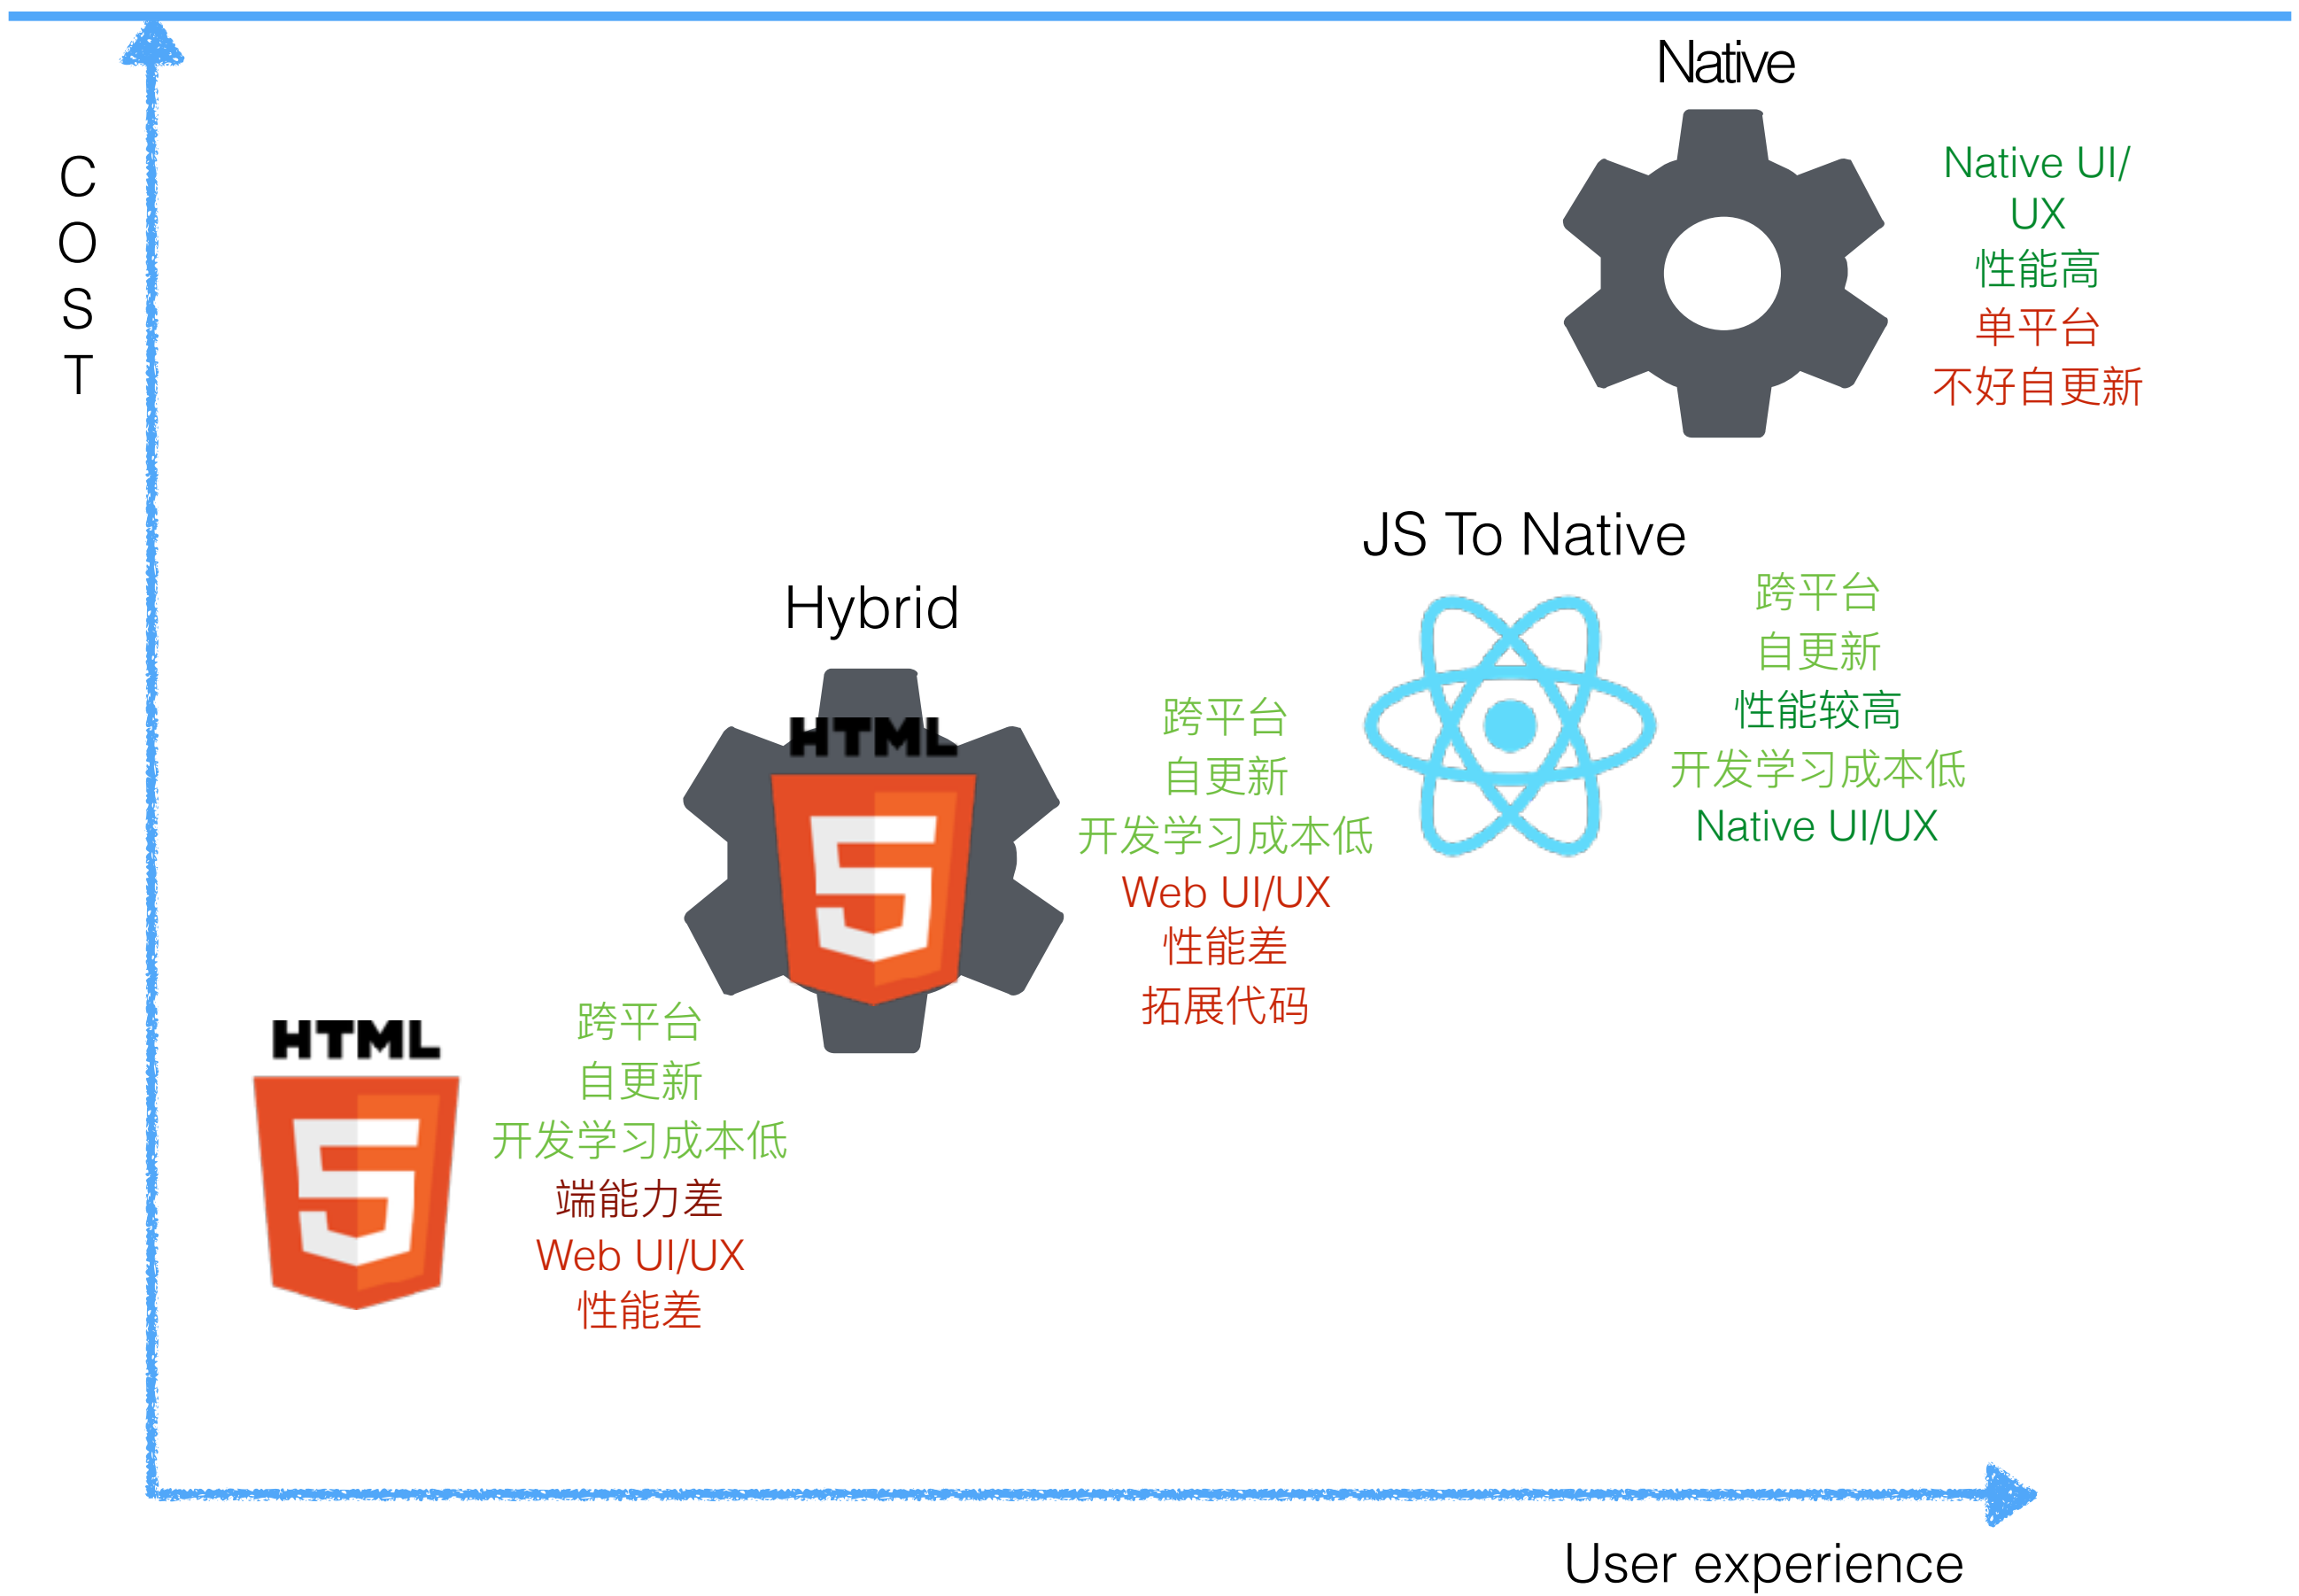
C
O
S
T

Native

Native UI/
UX
性能高
单平台
不好自更新

JS To Native

跨平台
自更新
性能较高
开发学习成本低
Native UI/UX

Hybrid

HTML
5

跨平台
自更新
开发学习成本低
Web UI/UX
性能差
拓展代码

HTML
5

跨平台
自更新
开发学习成本低
端能力差
Web UI/UX
性能差

User experience